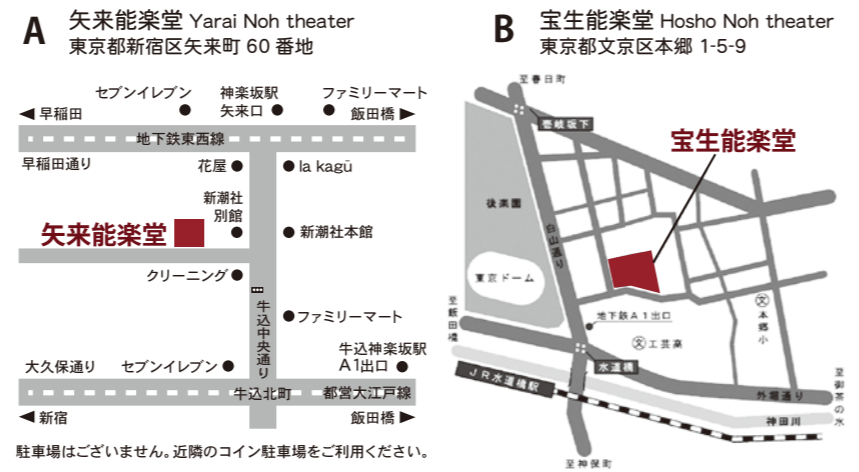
A 矢来能楽堂 Yarai Noh theater
東京都新宿区矢来町 60 番地

セブンイレブン
神楽坂駅 矢来口
ファミリーマート
◀ 早稲田
飯田橋 ▶
地下鉄東西線
早稲田通り
花屋
la kagū
新潮社 別館
矢来能楽堂
新潮社本館
クリーニング
牛込中央通り
ファミリーマート
大久保通り
セブンイレブン
牛込神楽坂駅 A1出口
牛込北町
都営大江戸線
◀ 新宿
飯田橋 ▶
駐車場はございません。近隣のコイン駐車場をご利用ください。

B 宝生能楽堂 Hosho Noh theater
東京都文京区本郷 1-5-9

至春日町
春日町
壱岐坂下
宝生能楽堂
後楽園
白山通り
東京ドーム
至飯田橋
地下鉄A1出口
工芸高
本郷小
水道橋
JR水道橋駅
外濠通り
神田川
至御茶の水
至神保町